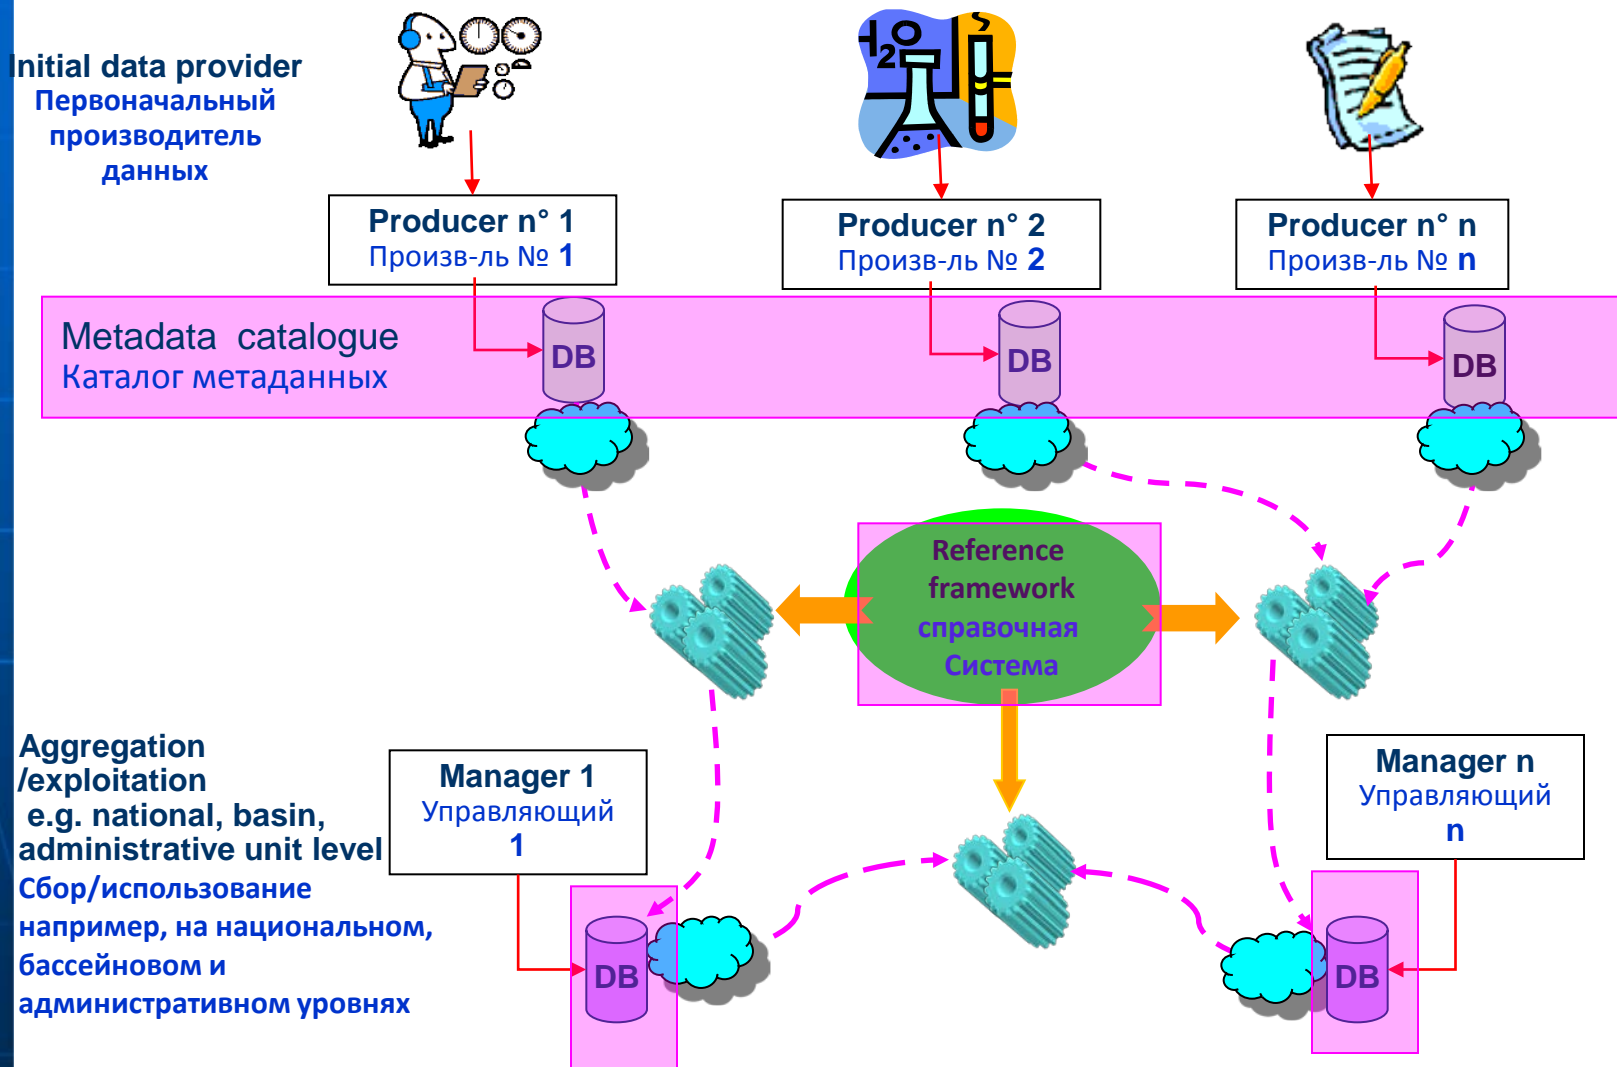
Initial data provider
Первоначальный производитель данных

Producer n° 1
Произв-ль № 1

Producer n° 2
Произв-ль № 2

Producer n° n
Произв-ль № n

Metadata catalogue
Каталог метаданных

DB

DB

DB

Reference framework
справочная Система

Aggregation /exploitation
e.g. national, basin, administrative unit level
Сбор/использование например, на национальном, бассейновом и административном уровнях

Manager 1
Управляющий 1

Manager n
Управляющий n

DB

DB